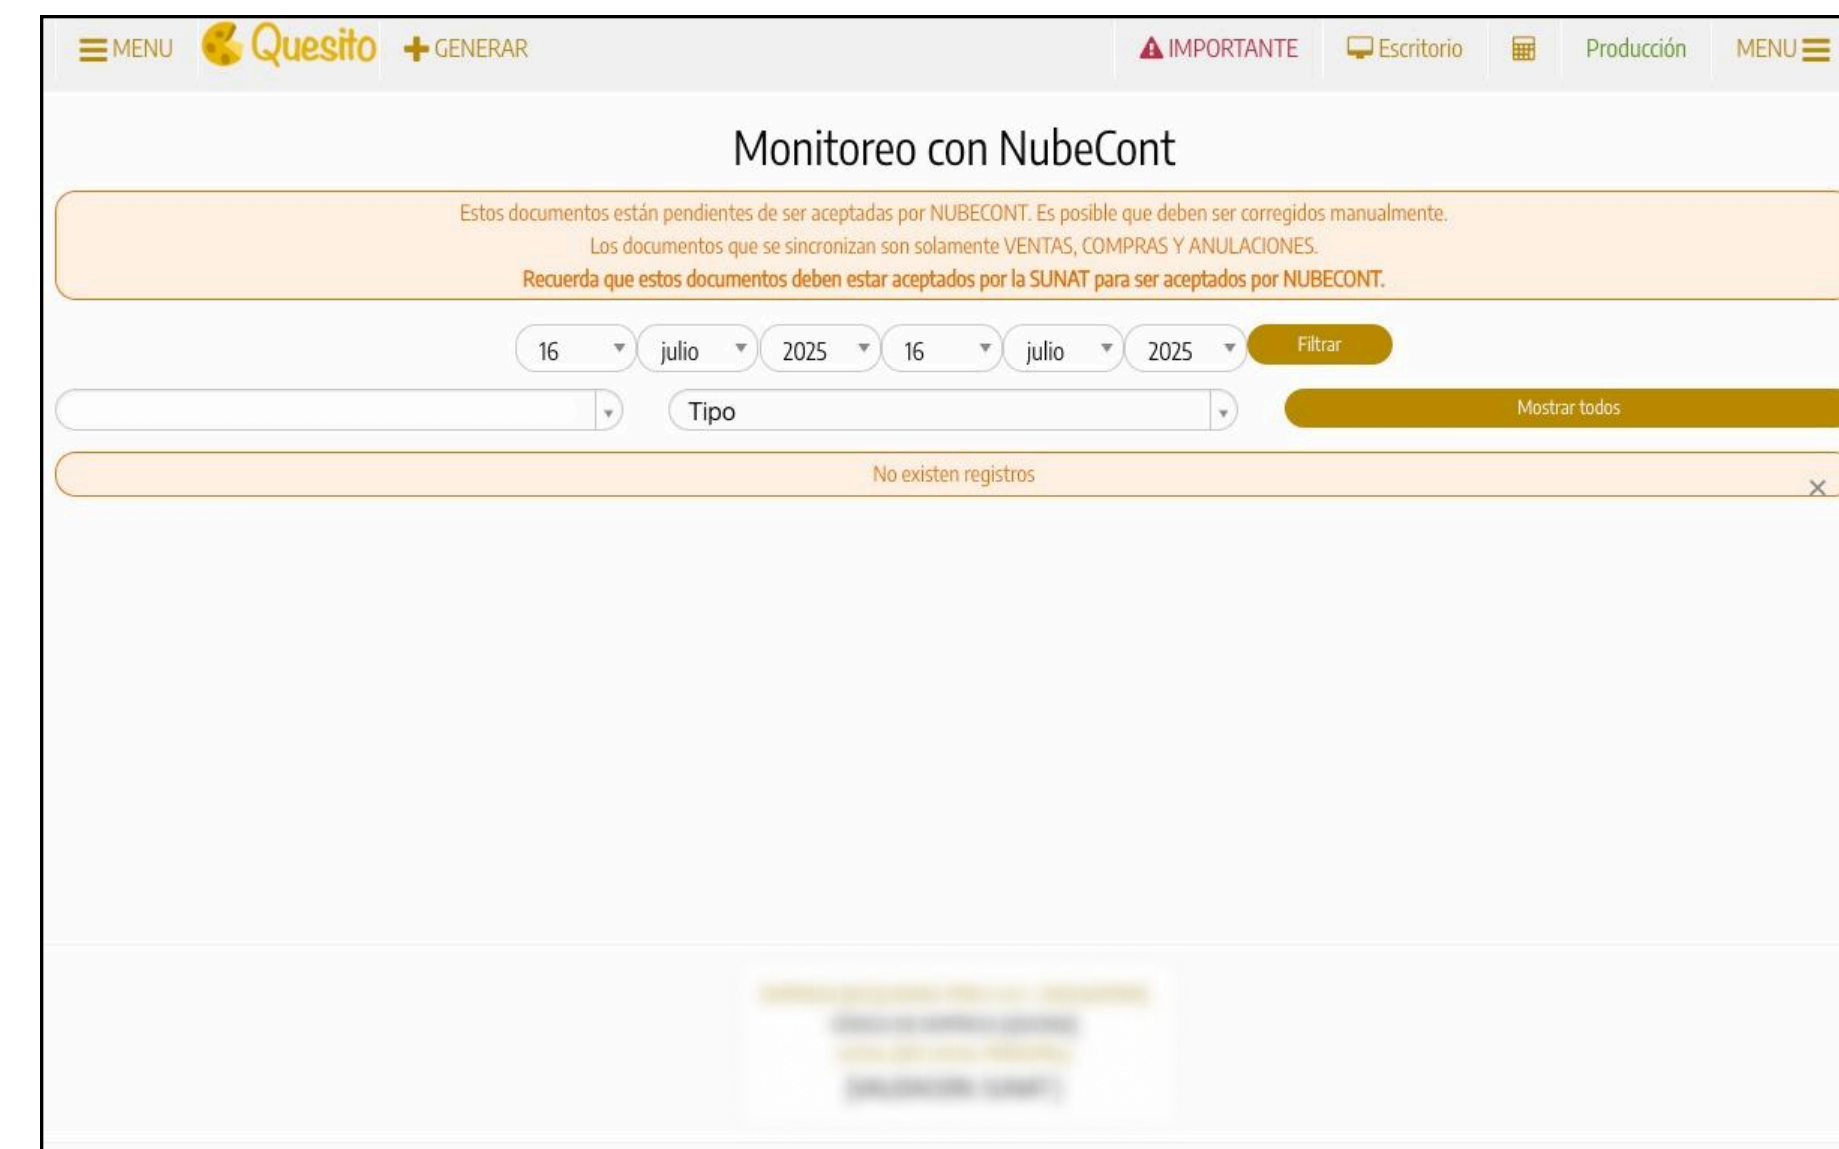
MENU Quesito GENERAR IMPORTANTE Escritorio Producción MENU

Monitoreo con NubeCont

Estos documentos están pendientes de ser aceptadas por NUBECONT. Es posible que deben ser corregidos manualmente.
Los documentos que se sincronizan son solamente VENTAS, COMPRAS Y ANULACIONES.
Recuerda que estos documentos deben estar aceptados por la SUNAT para ser aceptados por NUBECONT.

16 julio 2025 16 julio 2025 Filtrar

Tipo

Mostrar todos

No existen registros

×

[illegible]
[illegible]
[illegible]
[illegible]